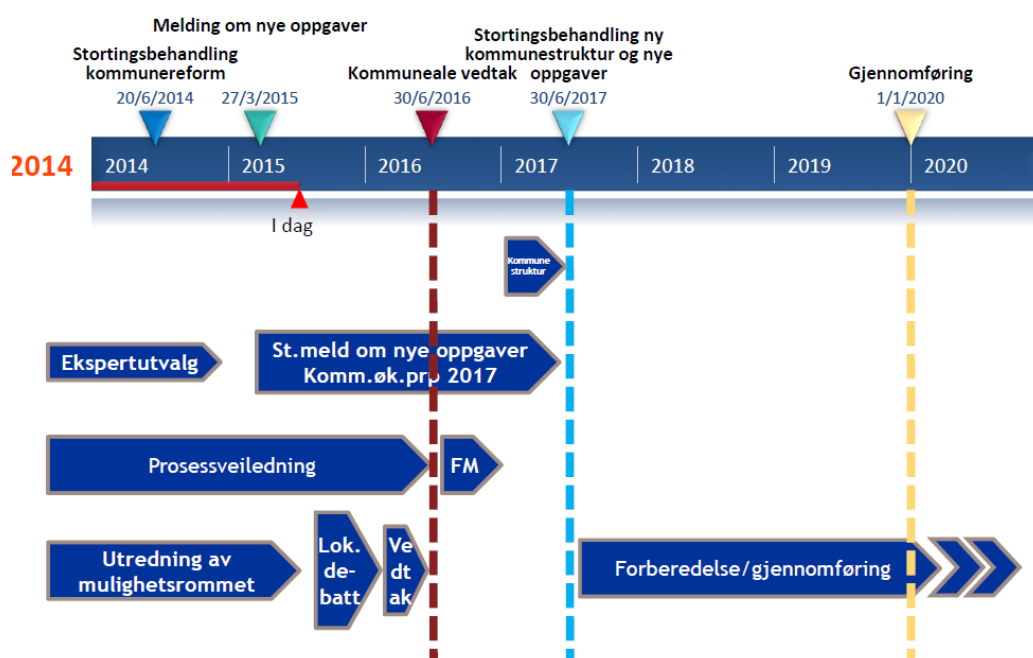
Melding om nye oppgaver

Stortingsbehandling kommunereform

20/6/2014

27/3/2015

Kommuneale vedtak

30/6/2016

Stortingsbehandling ny kommunestruktur og nye oppgaver

30/6/2017

Gjennomføring

1/1/2020

2014

2014 2015 2016 2017 2018 2019 2020

I dag

Kommune struktur

Ekspertutvalg

St.meld om nye oppgaver Komm.øk.prp 2017

Prosessveiledning

FM

Utredning av mulighetsrommet

Lok. de-batt

Ve dt ak

Forberedelse/gjennomføring